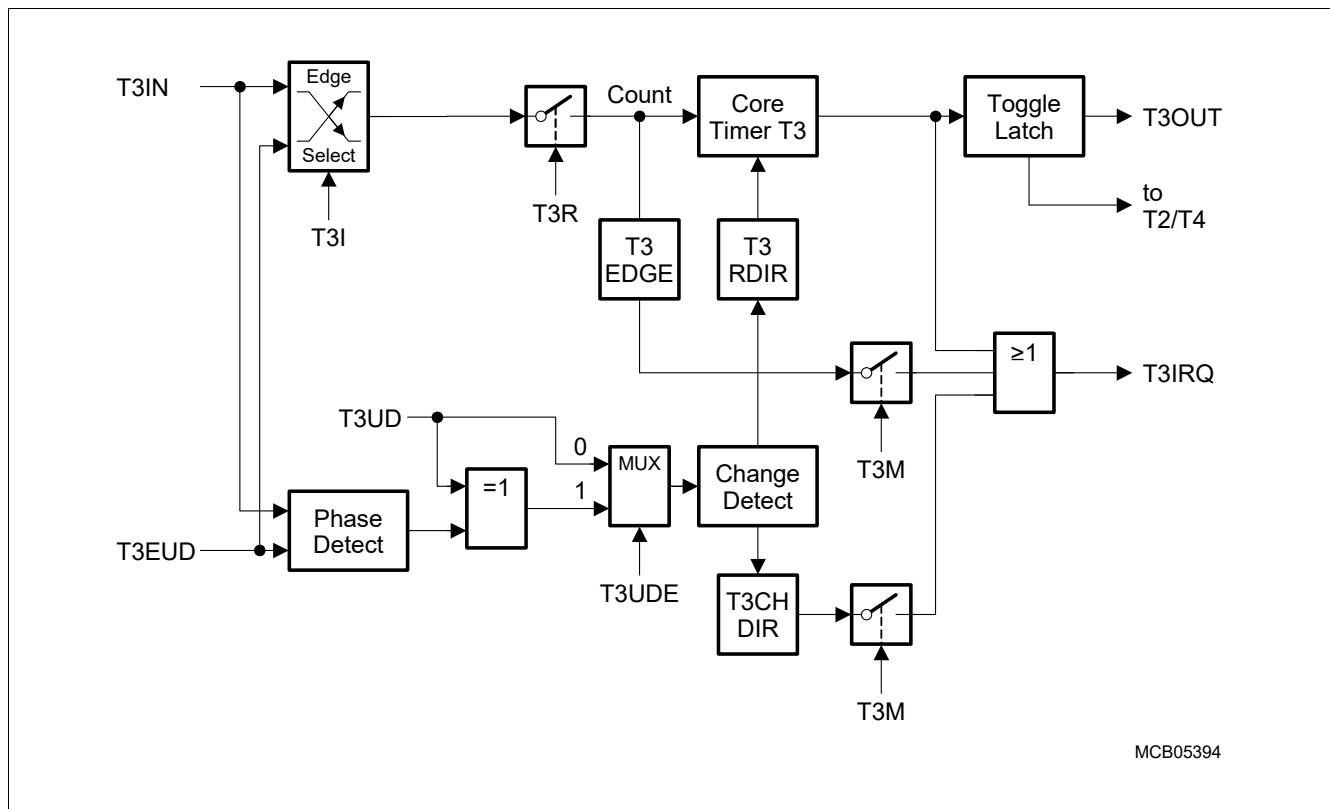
T3IN

Edge

Select

T3I

T3R

Count

Core Timer T3

Toggle Latch

T3OUT

to T2/T4

T3 EDGE

T3 RDIR

≥1

T3IRQ

T3M

T3UD

0

1

MUX

=1

Change Detect

T3EUD

Phase Detect

T3UDE

T3CH DIR

T3M

MCB05394